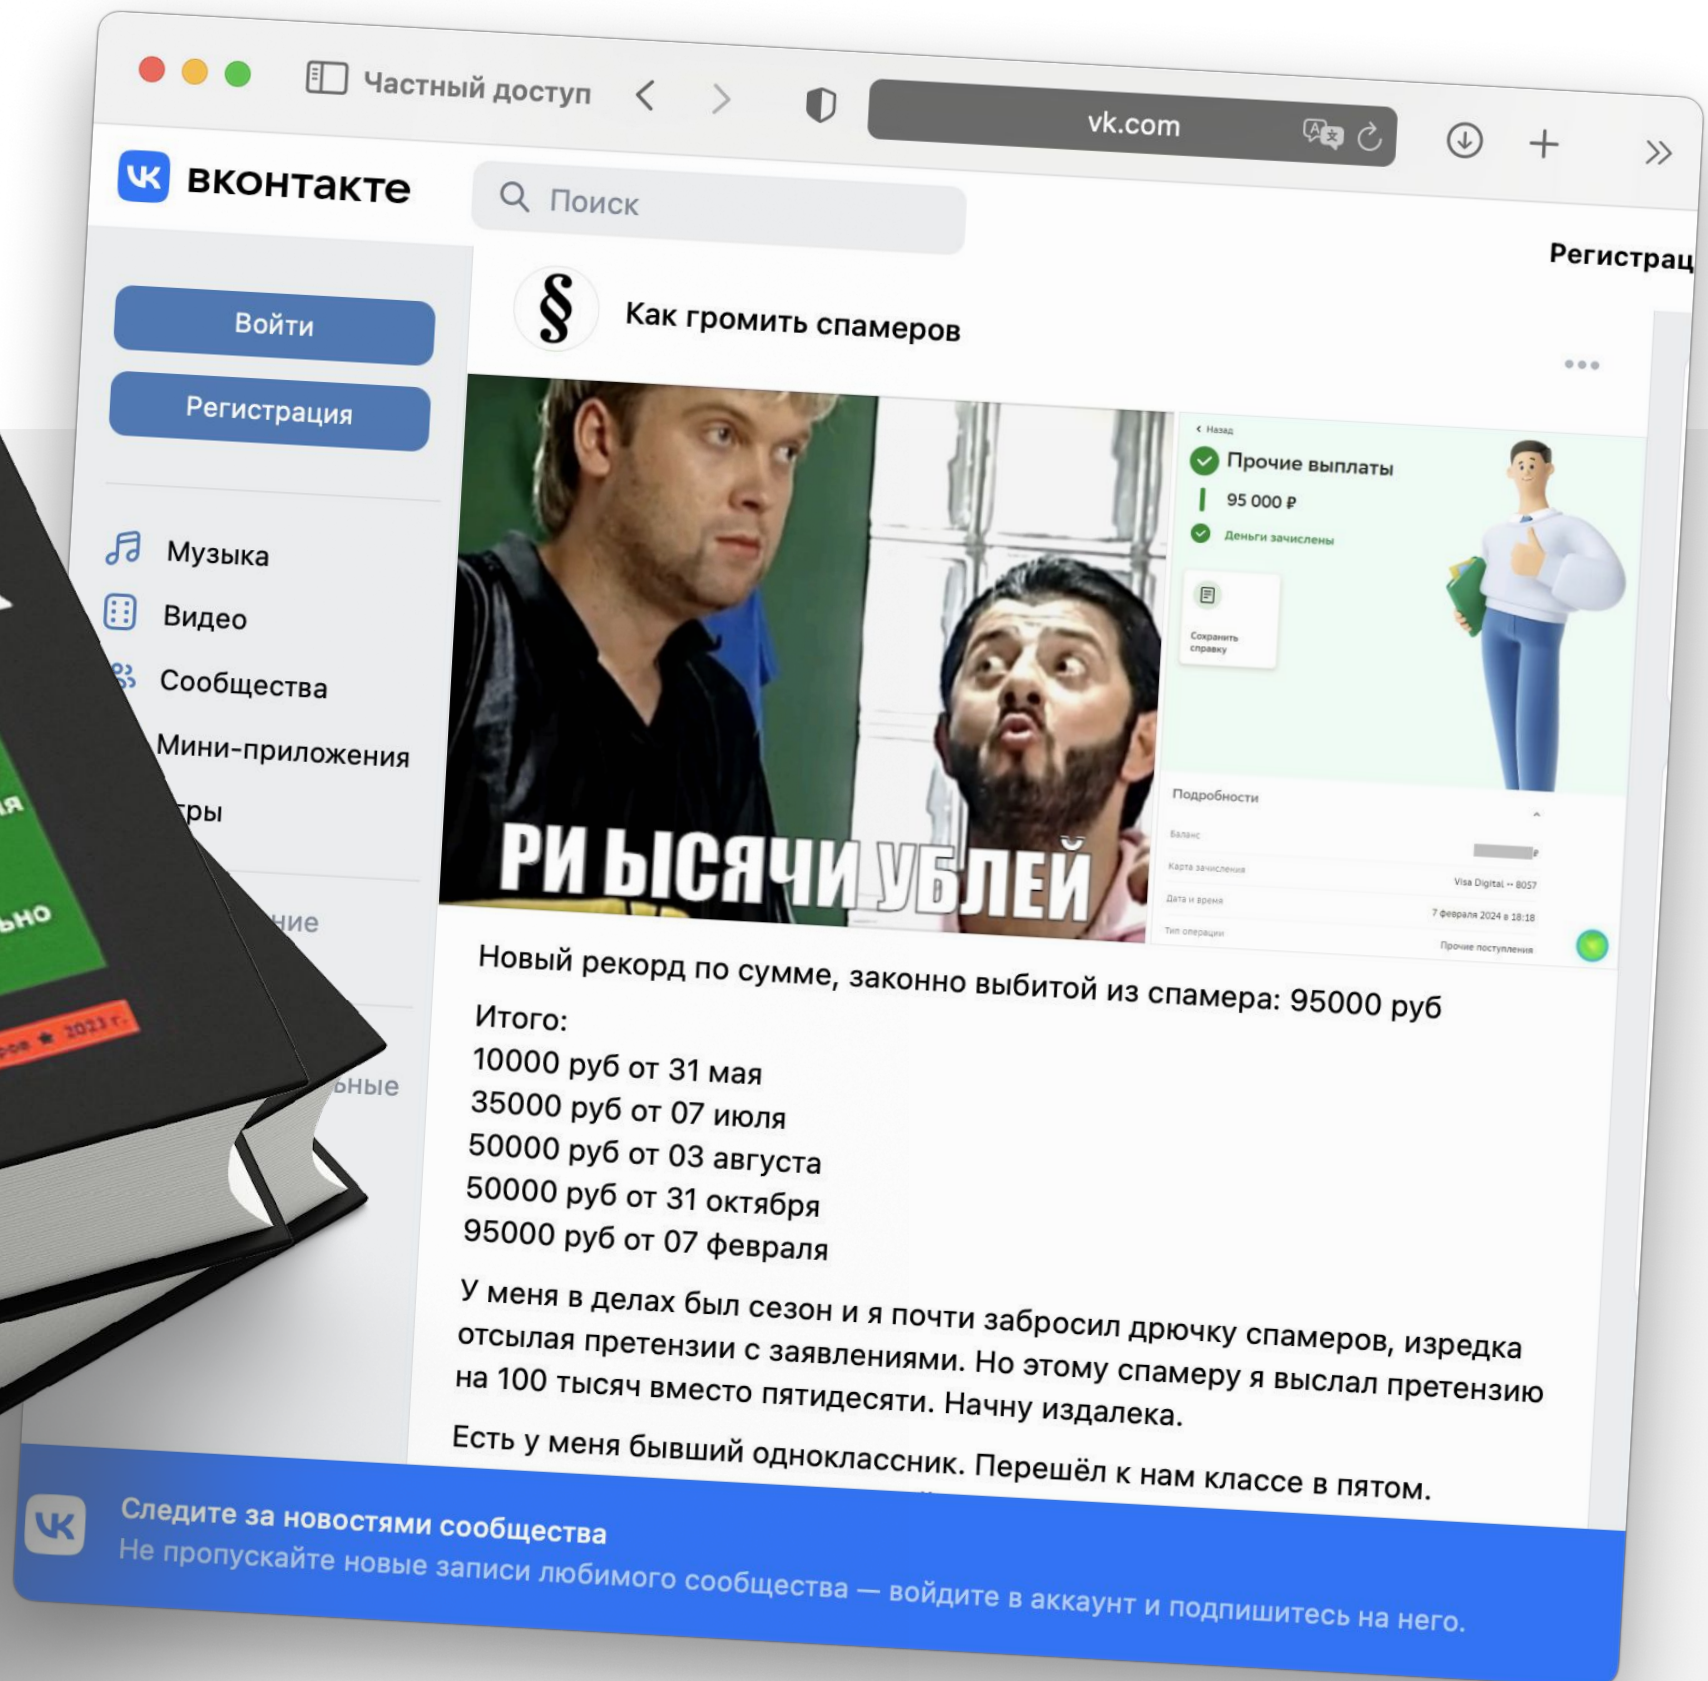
Частный доступ

vk.com

ВКОНТАКТЕ

Поиск

Регистрац

Войти

Регистрация

Музыка

Видео

Сообщества

Мини-приложения

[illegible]ры

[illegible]ние

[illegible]ьные

Как громить спамеров

РИ ЫСЯЧИ УБЛЕЙ

Назад

Прочие выплаты

95 000 ₽

Деньги зачислены

Сохранить справку

Подробности

Баланс

Карта зачисления

Visa Digital •• 8057

Дата и время

7 февраля 2024 в 18:18

Тип операции

Прочие поступления

Новый рекорд по сумме, законно выбитой из спамера: 95000 руб

Итого:
10000 руб от 31 мая
35000 руб от 07 июля
50000 руб от 03 августа
50000 руб от 31 октября
95000 руб от 07 февраля

У меня в делах был сезон и я почти забросил дрючку спамеров, изредка отсылая претензии с заявлениями. Но этому спамеру я выслал претензию на 100 тысяч вместо пятидесяти. Начну издалека.

Есть у меня бывший одноклассник. Перешёл к нам классе в пятом.

Следите за новостями сообщества
Не пропускайте новые записи любимого сообщества — войдите в аккаунт и подпишитесь на него.